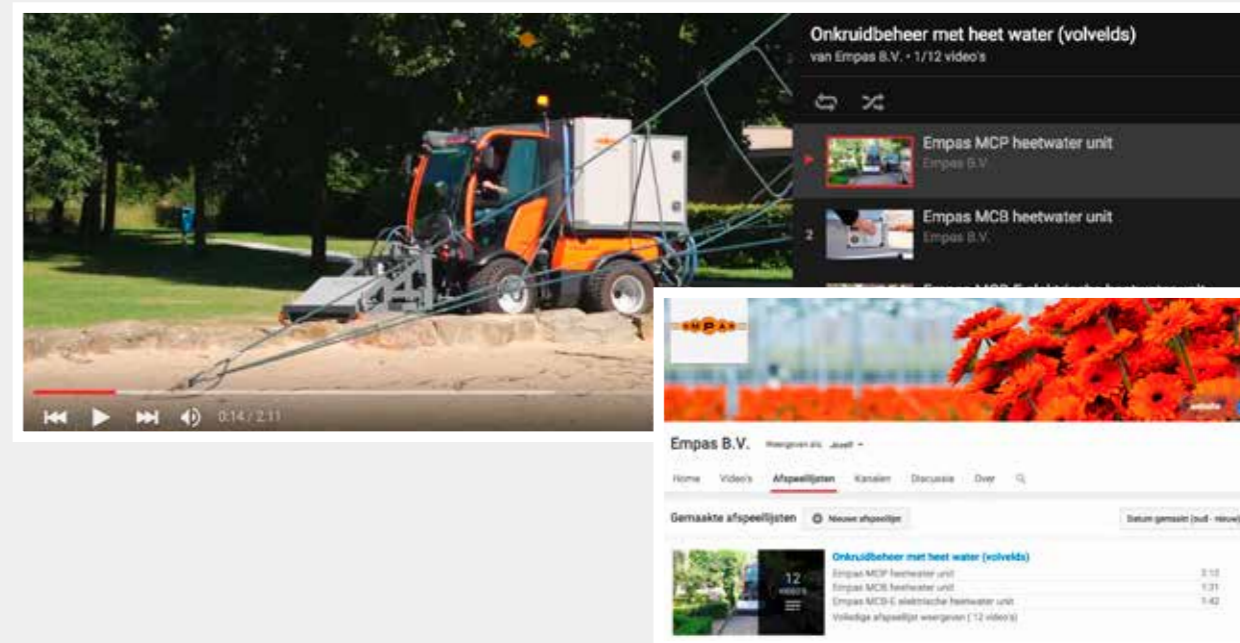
Onkruidbeheer met heet water (volvelds)
van Empas B.V. • 1/12 video's

Empas MCP heetwater unit
Empas B.V.

2 Empas MCB heetwater unit
Empas B.V.

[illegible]

0:14 / 2:11

EMPAS

Empas B.V. Weergeven als: Jezelf

Home Video's Afspeellijsten Kanalen Discussie Over

Gemaakte afspeellijsten Nieuwe afspeellijst Datum gemaakt (oud - nieuw)

Onkruidbeheer met heet water (volvelds)
12 VIDEO'S
Empas MCP heetwater unit 3:12
Empas MCB heetwater unit 1:31
Empas MCB-E elektrische heetwater unit 1:42
Volledige afspeellijst weergeven (12 video's)